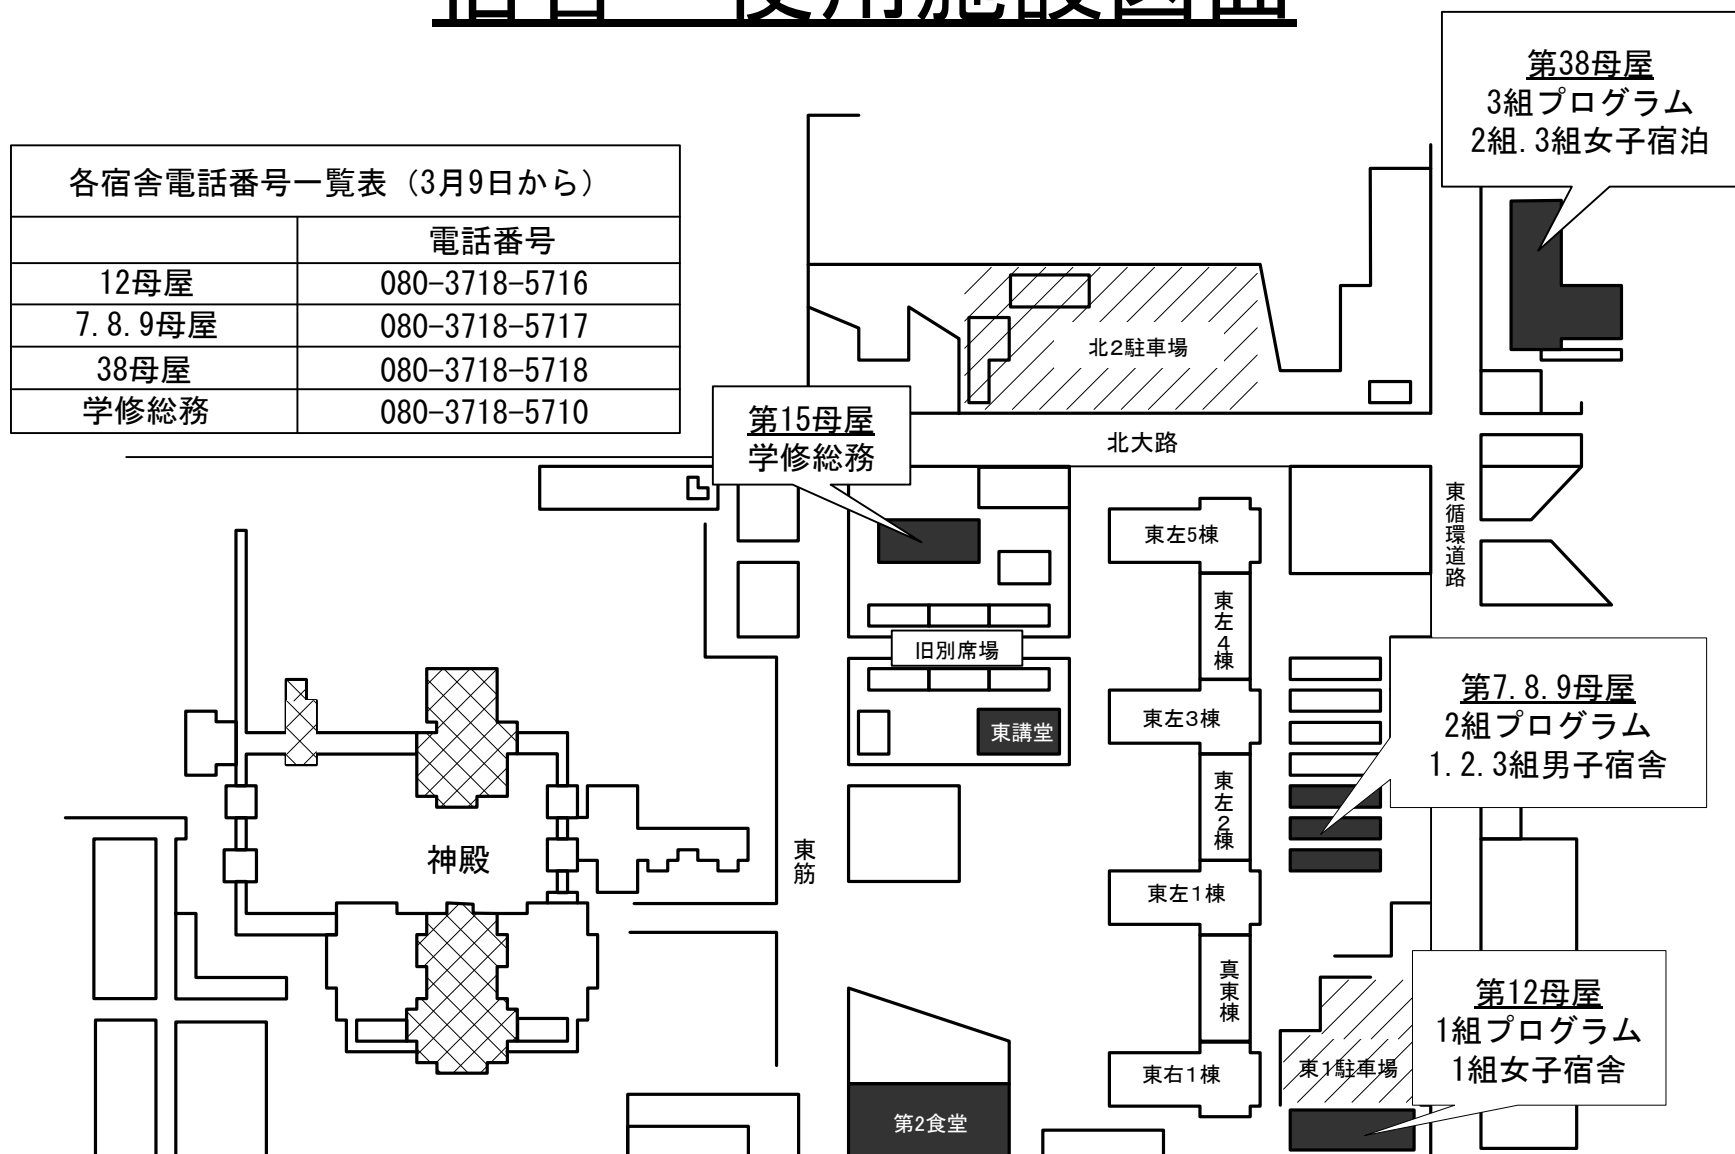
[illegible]

| 各宿舎電話番号一覧表（3月9日から） | |
|---|---|
| | 電話番号 |
| 12母屋 | 080-3718-5716 |
| 7.8.9母屋 | 080-3718-5717 |
| 38母屋 | 080-3718-5718 |
| 学修総務 | 080-3718-5710 |

第38母屋
3組プログラム
2組.3組女子宿泊

北2駐車場

第15母屋
学修総務

北大路

東循環道路

東左5棟

東左4棟

旧別席場

東左3棟

東講堂

第7.8.9母屋
2組プログラム
1.2.3組男子宿舎

東左2棟

神殿

東筋

東左1棟

真東棟

第12母屋
1組プログラム
1組女子宿舎

東右1棟

東1駐車場

第2食堂